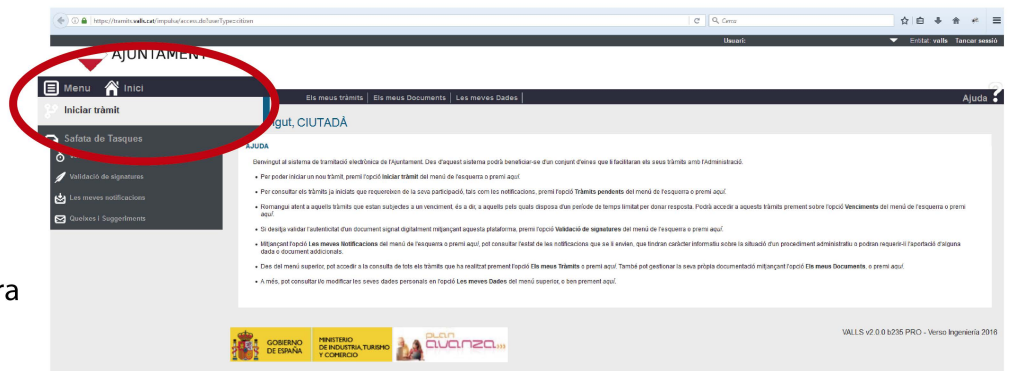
https://tramits.valls.cat/impulsa/access.do?use=Type=citizen

Cerca

Usuari: Entitat: valls Tancar sessió

AJUNTAMENT

Menu Inici

Iniciar tràmit

Safata de Tasques

Validació de signatures

Les meves notificacions

Queixes i Suggeriments

Els meus tràmits | Els meus Documents | Les meves Dades

Ajuda

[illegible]gut, CIUTADÀ

AJUDA

Benvingut al sistema de tramitació electrònica de l'Ajuntament. Des d'aquest sistema podrà beneficiar-se d'un conjunt d'eines que li facilitaran els seus tràmits amb l'Administració.

• Per poder iniciar un nou tràmit, premi l'opció Iniciar tràmit del menú de l'esquerra o premi aquí.

• Per consultar els tràmits ja iniciats que requereixen de la seva participació, tals com les notificacions, premi l'opció Tràmits pendents del menú de l'esquerra o premi aquí.

• Romangui atent a aquells tràmits que estan subjectes a un venciment, és a dir, a aquells pels quals disposa d'un període de temps limitat per donar resposta. Podrà accedir a aquests tràmits prement sobre l'opció Venciments del menú de l'esquerra o premi aquí.

• Si desitja validar l'autenticitat d'un document signat digitalment mitjançant aquesta plataforma, premi l'opció Validació de signatures del menú de l'esquerra o premi aquí.

• Mitjançant l'opció Les meves Notificacions del menú de l'esquerra o premi aquí, pot consultar l'estat de les notificacions que se li envien, que tindran caràcter informatiu sobre la situació d'un procediment administratiu o podran requerir-li l'aportació d'alguna dada o document addicionals.

• Des del menú superior, pot accedir a la consulta de tots els tràmits que ha realitzat prement l'opció Els meus Tràmits o premi aquí. També pot gestionar la seva pròpia documentació mitjançant l'opció Els meus Documents, o premi aquí.

• A més, pot consultar i/o modificar les seves dades personals en l'opció Les meves Dades del menú superior, o bé prement aquí.

GOBIERNO DE ESPAÑA MINISTERIO DE INDUSTRIA, TURISMO Y COMERCIO plan avanza

VALLS v2.0.0 b235 PRO - Verso Ingeniería 2016

ra